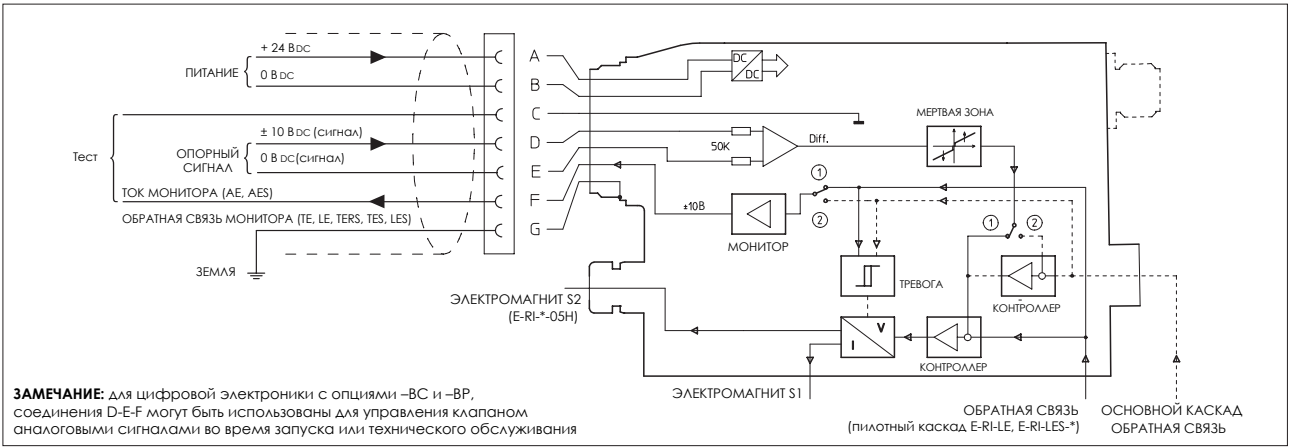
+ 24 В DC
ПИТАНИЕ
0 В DC
Тест
± 10 В DC (сигнал)
ОПОРНЫЙ СИГНАЛ
0 В DC (сигнал)
ТОК МОНИТОРА (AE, AES)
ОБРАТНАЯ СВЯЗЬ МОНИТОРА (TE, LE, TERS, TES, LES)
ЗЕМЛЯ
A
B
C
D
E
F
G
DC
DC
МЕРТВАЯ ЗОНА
50K
Diff.
±10В
МОНИТОР
①
②
①
②
ТРЕВОГА
КОНТРОЛЛЕР
ЭЛЕКТРОМАГНИТ S2 (E-RI-*-05H)
V
I
КОНТРОЛЛЕР
ЭЛЕКТРОМАГНИТ S1
ОБРАТНАЯ СВЯЗЬ (пилотный каскад E-RI-LE, E-RI-LES-*)
ОСНОВНОЙ КАСКАД ОБРАТНАЯ СВЯЗЬ

**ЗАМЕЧАНИЕ:** для цифровой электроники с опциями –BC и –BP, соединения D-E-F могут быть использованы для управления клапаном аналоговыми сигналами во время запуска или технического обслуживания